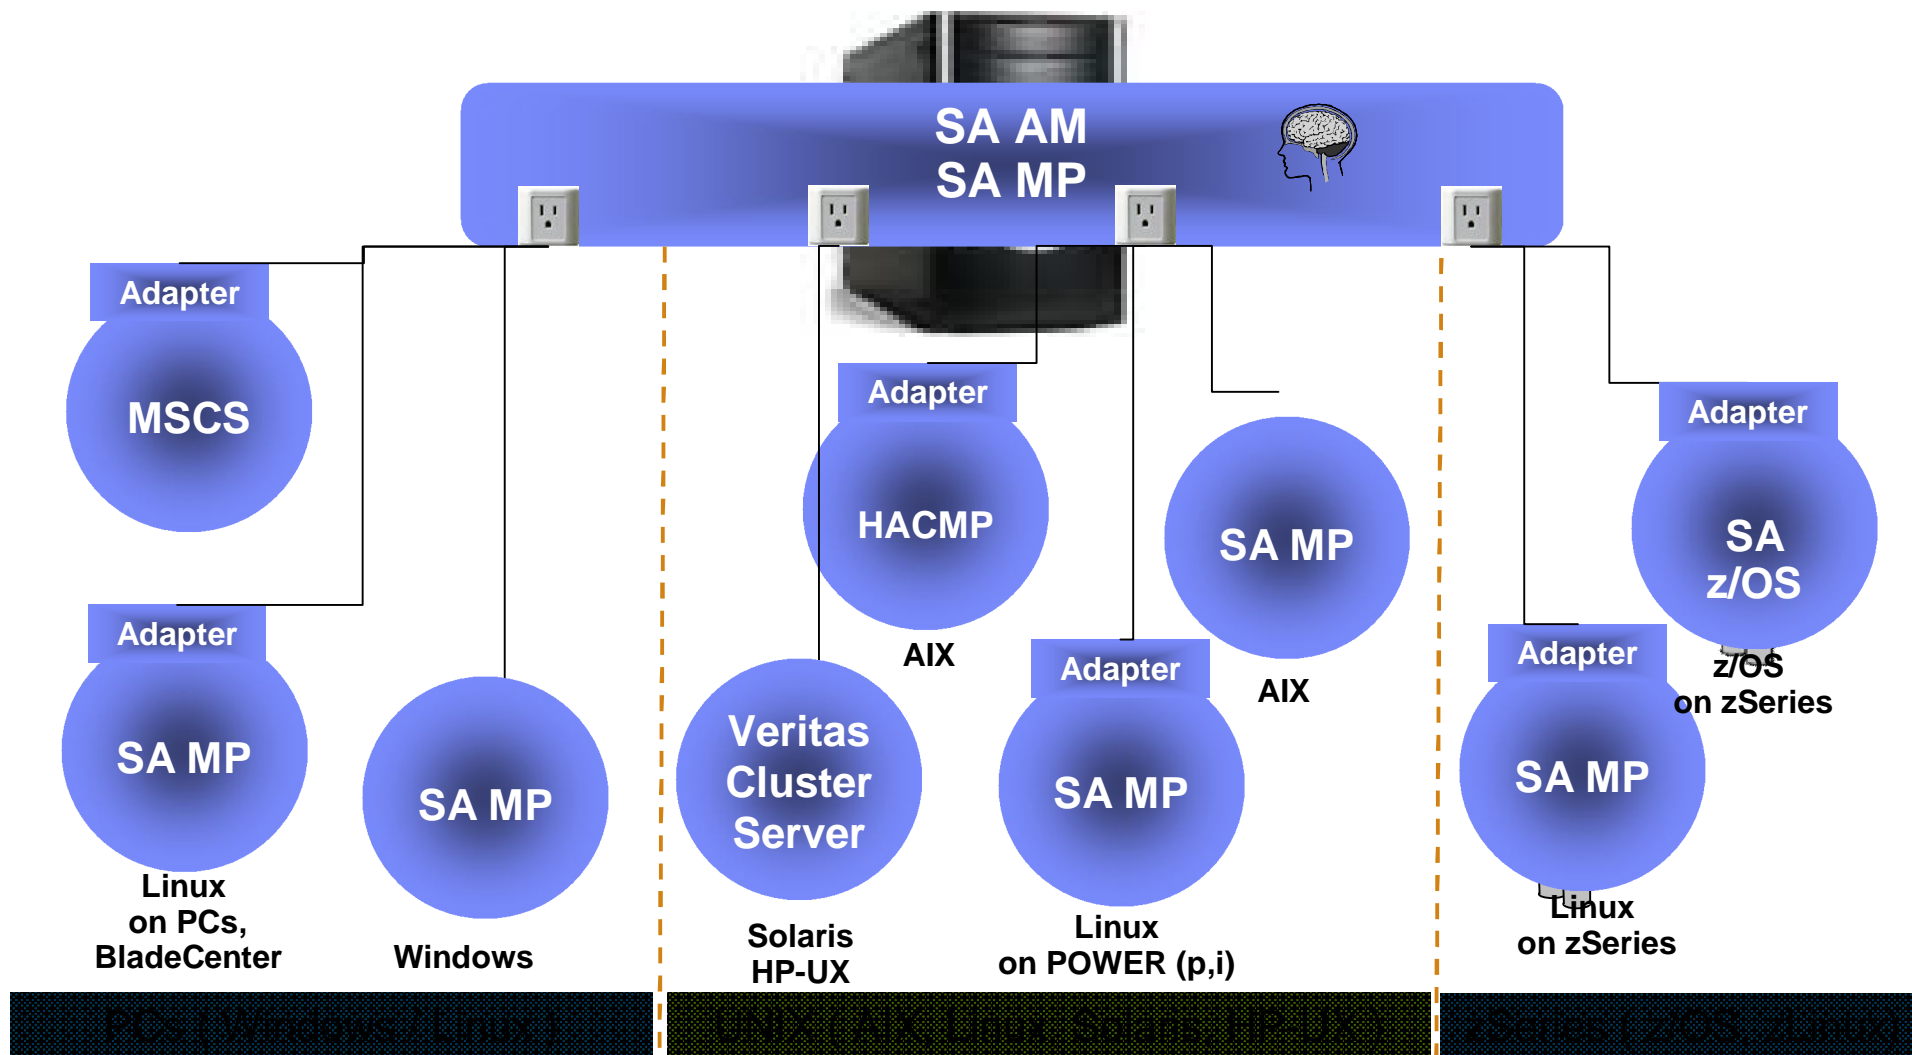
SA AM
SA MP

Adapter
MSCS

Adapter
SA MP
Linux
on PCs,
BladeCenter

SA MP
Windows

Adapter
HACMP
AIX

Veritas
Cluster
Server
Solaris
HP-UX

SA MP
AIX

Adapter
SA MP
Linux
on POWER (p,i)

Adapter
SA
z/OS
z/OS
on zSeries

Adapter
SA MP
Linux
on zSeries

PCs ( Windows / Linux )

UNIX ( AIX, Linux, Solaris, HP-UX )

zSeries ( z/OS, zLinux )